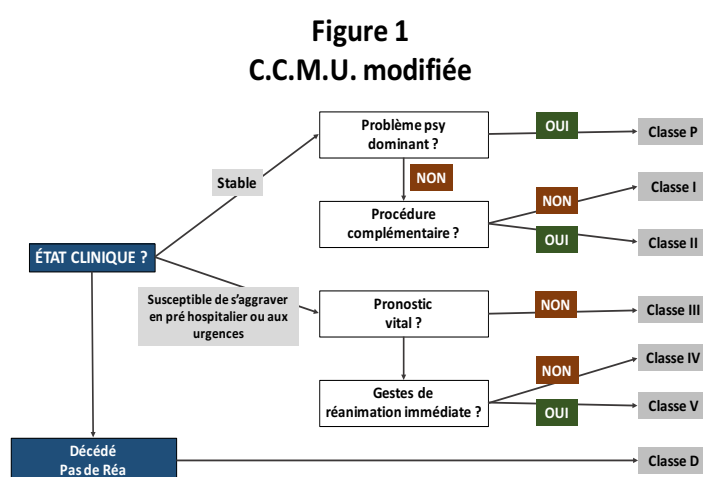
Figure 1
C.C.M.U. modifiée

ÉTAT CLINIQUE ?

Stable

Problème psy dominant ?

OUI

Classe P

NON

Procédure complémentaire ?

NON

Classe I

OUI

Classe II

Susceptible de s'aggraver en pré hospitalier ou aux urgences

Pronostic vital ?

NON

Classe III

Gestes de réanimation immédiate ?

NON

Classe IV

OUI

Classe V

Décédé
Pas de Réa

Classe D